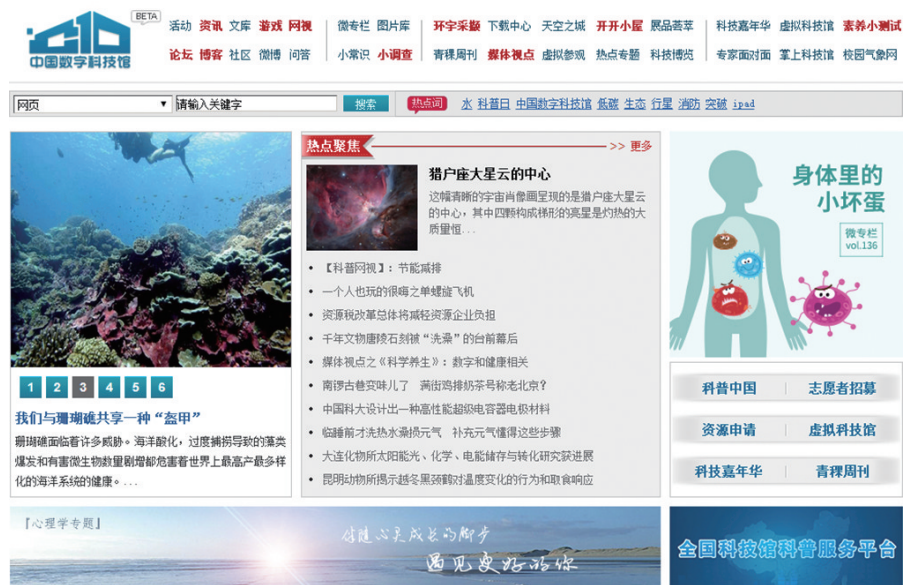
BETA
中国数字科技馆

活动 资讯 文库 游戏 网视
论坛 博客 社区 微博 问答

微专栏 图片库
小常识 小调查

环宇采撷 下载中心 天空之城 开开小屋 展品荟萃
青稞周刊 媒体视点 虚拟参观 热点专题 科技博览

科技嘉年华 虚拟科技馆 素养小测试
专家面对面 掌上科技馆 校园气象网

网页
请输入关键字
搜索
热点词
水 科普日 中国数字科技馆 低碳 生态 行星 消防 突破 ipad

1 2 3 4 5 6

我们与珊瑚礁共享一种"盔甲"

珊瑚礁面临着许多威胁。海洋酸化，过度捕捞导致的藻类爆发和有害微生物数量剧增都危害着世界上最高产最多样化的海洋系统的健康。. . .

热点聚焦
>> 更多

猎户座大星云的中心

这幅清晰的宇宙肖像画呈现的是猎户座大星云的中心，其中四颗构成梯形的亮星是炽热的大质量恒...

【科普网视】：节能减排
一个人也玩的很嗨之单缝旋飞机
资源税改革总体将减轻资源企业负担
千年文物唐陵石刻被"洗澡"的台前幕后
媒体视点之《科学养生》：数字和健康相关
南锣古巷变味儿了 满街鸡排奶茶号称老北京？
中国科大设计出一种高性能超级电容器电极材料
临睡前才洗热水澡损元气 补充元气懂得这些步骤
大连化物所太阳能光、化学、电极储存与转化研究获进展
昆明动物所揭示越冬黑颈鹤对温度变化的行为和取食响应

身体里的小坏蛋
微专栏
vol.136

科普中国
志愿者招募
资源申请
虚拟科技馆
科技嘉年华
青稞周刊

【心理学专题】
伴随心灵成长的脚步
遇见更好的你

全国科技馆科普服务平台